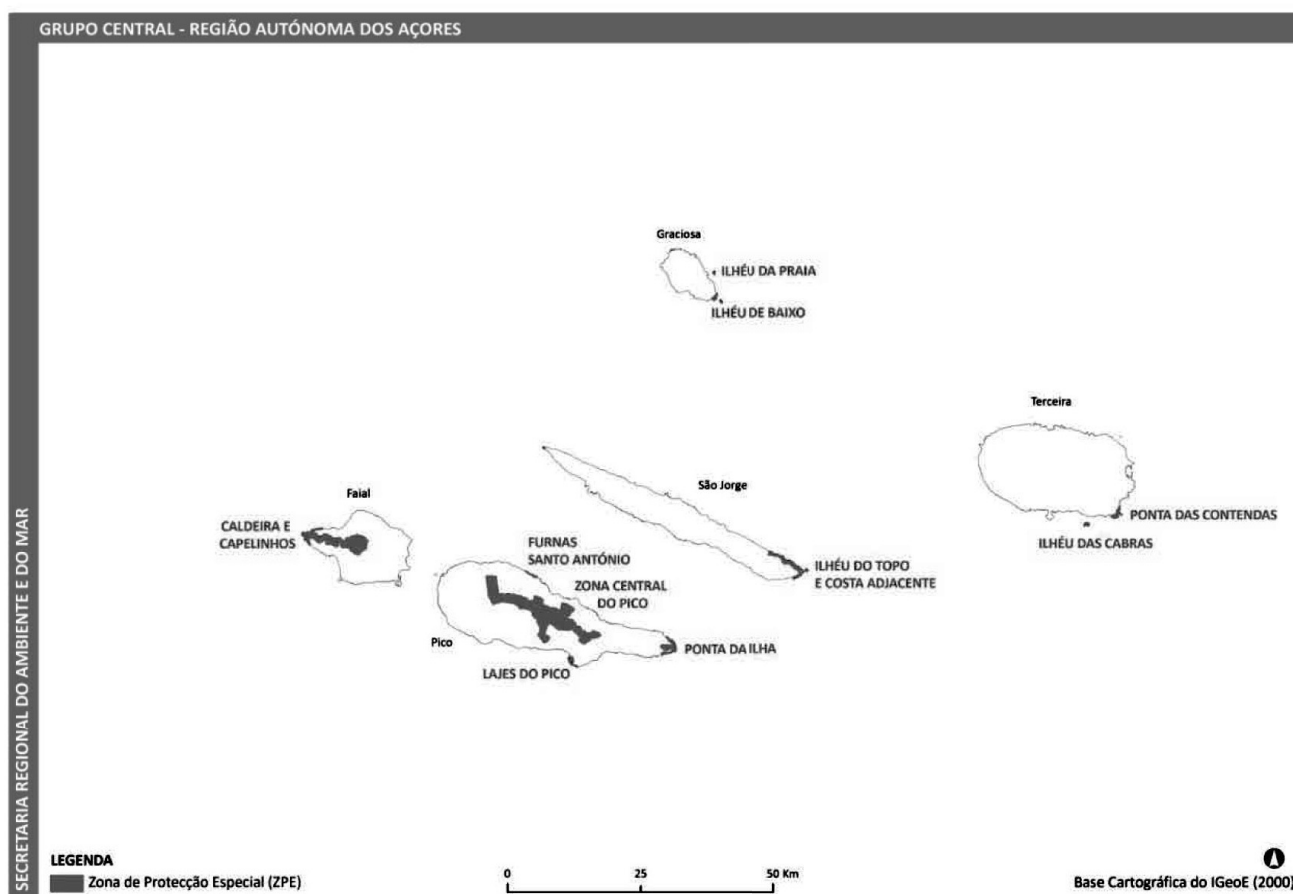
GRUPO CENTRAL - REGIÃO AUTÓNOMA DOS AÇORES

SECRETARIA REGIONAL DO AMBIENTE E DO MAR

Graciosa
ILHÉU DA PRAIA
ILHÉU DE BAIXO

Terceira
PONTA DAS CONTENDAS
ILHÉU DAS CABRAS

São Jorge
ILHÉU DO TOPO E COSTA ADJACENTE

Faial
CALDEIRA E CAPELINHOS

FURNAS SANTO ANTÓNIO
ZONA CENTRAL DO PICO
Pico
PONTA DA ILHA
LAJES DO PICO

LEGENDA
Zona de Protecção Especial (ZPE)

0 25 50 Km

Base Cartográfica do IGeoE (2000)